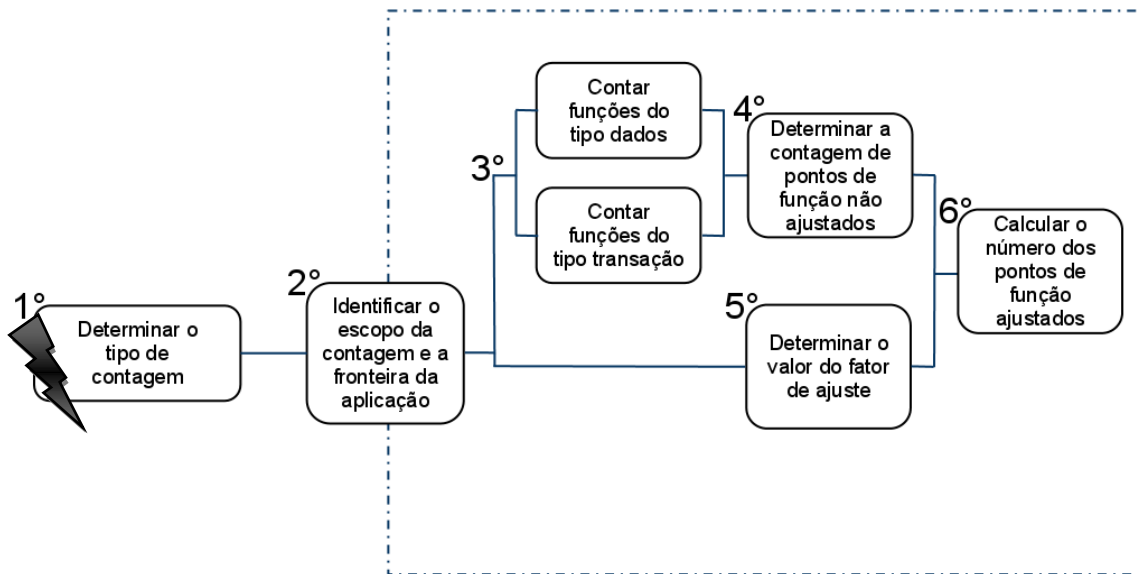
1°
Determinar o tipo de contagem

2°
Identificar o escopo da contagem e a fronteira da aplicação

3°
Contar funções do tipo dados

Contar funções do tipo transação

4°
Determinar a contagem de pontos de função não ajustados

5°
Determinar o valor do fator de ajuste

6°
Calcular o número dos pontos de função ajustados